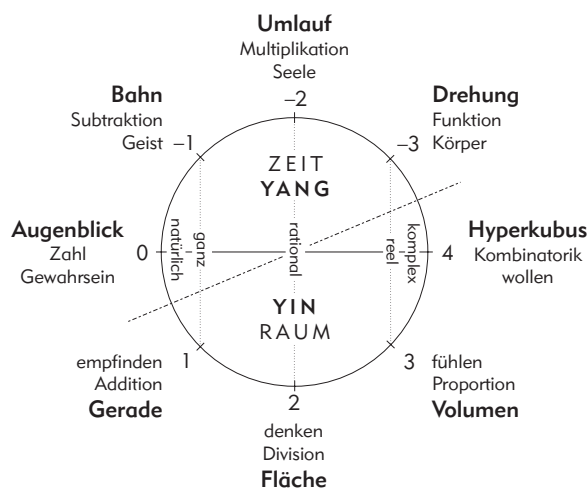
Umlauf
Multiplikation
Seele
–2

Bahn
Subtraktion
Geist –1

Drehung
Funktion
Körper
–3

ZEIT
YANG

Augenblick
Zahl
Gewahrsein
0

ganz
|
natürlich

rational

komplex
|
reel

Hyperkubus
4
Kombinatorik
wollen

YIN
RAUM

empfinden
Addition
Gerade
1

3
fühlen
Proportion
Volumen

2
denken
Division
Fläche